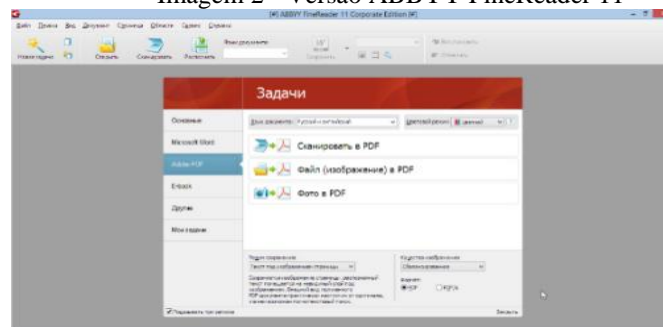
Imagem 2 – Versão ABBYY FineReader 11

ABBYY FineReader 11 Corporate Edition

Файл Правка Вид Документ Страница Области Сервис Справка

Новая задача Открыть Сканировать Распознать

Язык документа:

Задачи

Основные

Microsoft Word

Adobe PDF

Ebook

Другие

Мои задачи

Язык документа: Русский и английский

Цветовой режим:

Сканировать в PDF

Файл (изображение) в PDF

Фото в PDF

Режим сохранения

Текст под изображением страницы

Качество изображений

Формат:

PDF

PDF/A

Показывать при запуске

Закрыть